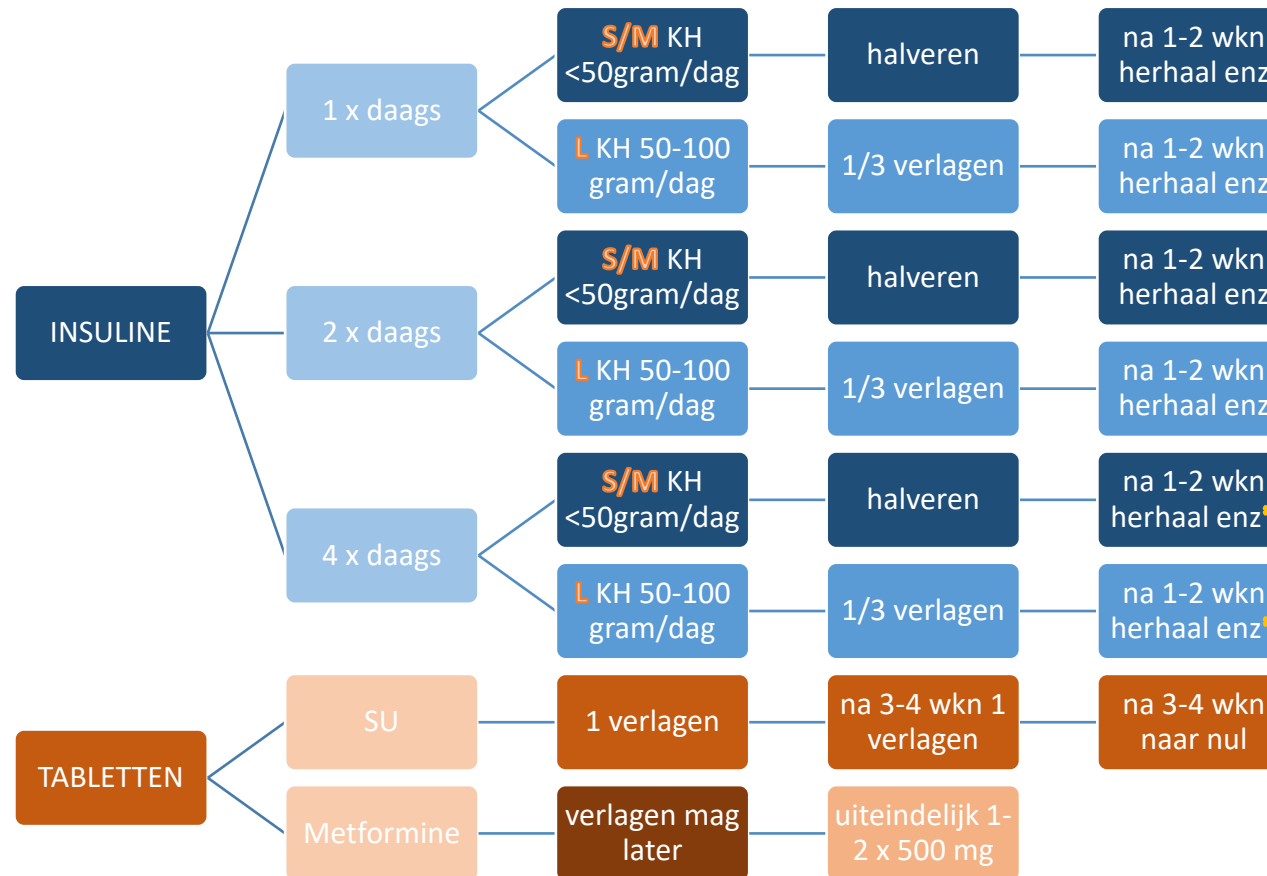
INSULINE

1 x daags

S/M KH <50gram/dag

halveren

na 1-2 wkn herhaal enz

L KH 50-100 gram/dag

1/3 verlagen

na 1-2 wkn herhaal enz

2 x daags

S/M KH <50gram/dag

halveren

na 1-2 wkn herhaal enz

L KH 50-100 gram/dag

1/3 verlagen

na 1-2 wkn herhaal enz

4 x daags

S/M KH <50gram/dag

halveren

na 1-2 wkn herhaal enz

L KH 50-100 gram/dag

1/3 verlagen

na 1-2 wkn herhaal enz

TABLETTEN

SU

1 verlagen

na 3-4 wkn 1 verlagen

na 3-4 wkn naar nul

Metformine

verlagen mag later

uiteindelijk 1-2 x 500 mg